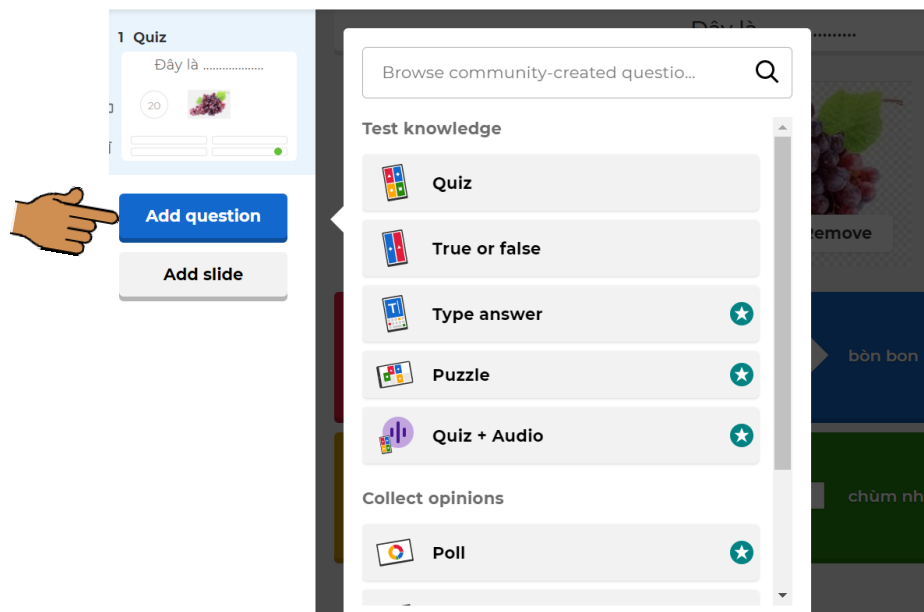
1 Quiz

Đây là ...................

20

Add question

Add slide

Đây là ..........

Browse community-created questio...

Test knowledge

Quiz

True or false

Type answer

Puzzle

Quiz + Audio

Collect opinions

Poll

Remove

bòn bon

chùm nh